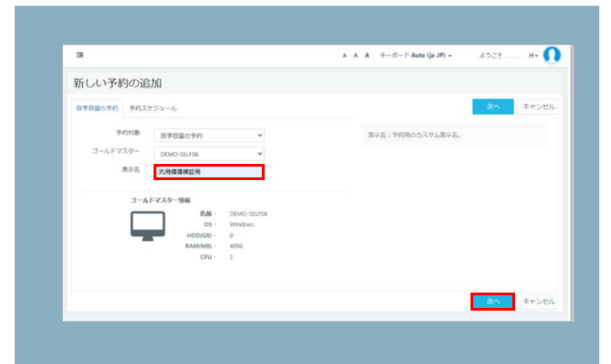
A A A キーボード Auto (ja-JP) ▾ ようこそ ........H ▾

新しい予約の追加

自学自習の予約 予約スケジュール

次へ キャンセル

予約対象 自学自習の予約

ゴールドマスター DEMO-SELF06

表示名 汎用環境検証用

表示名：予約時のカスタム表示名。

ゴールドマスター情報

名前： DEMO-SELF06
OS： Windows
HDD(GB)： 0
RAM(MB)： 4096
CPU： 2

次へ キャンセル